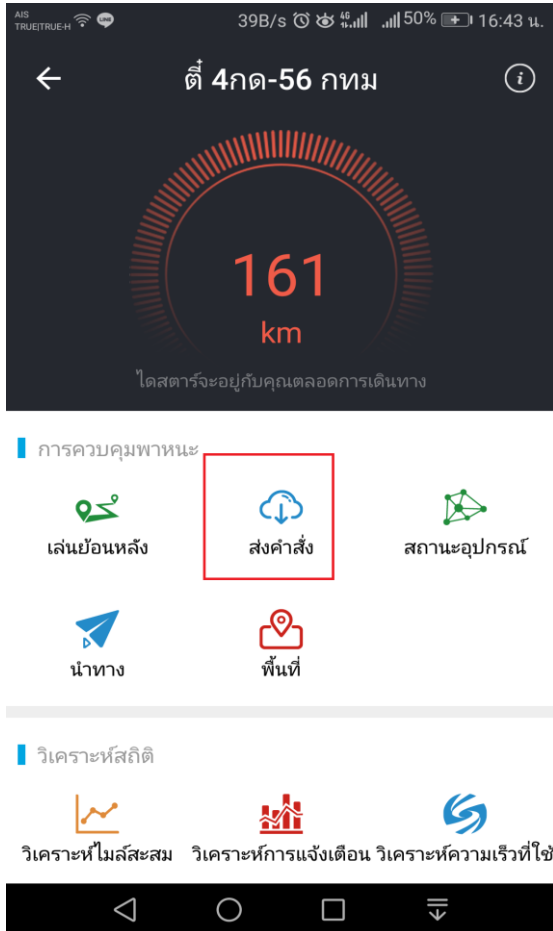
AIS TRUE|TRUE-H 39B/s 4G 50% 16:43 น.

ตี๋ 4กด-56 กทม

161
km

ไดสตาร์จะอยู่กับคุณตลอดการเดินทาง

การควบคุมพาหนะ

เล่นย้อนหลัง
ส่งคำสั่ง
สถานะอุปกรณ์
นำทาง
พื้นที่

วิเคราะห์สถิติ

วิเคราะห์ไมล์สะสม
วิเคราะห์การแจ้งเตือน
วิเคราะห์ความเร็วที่ใช้